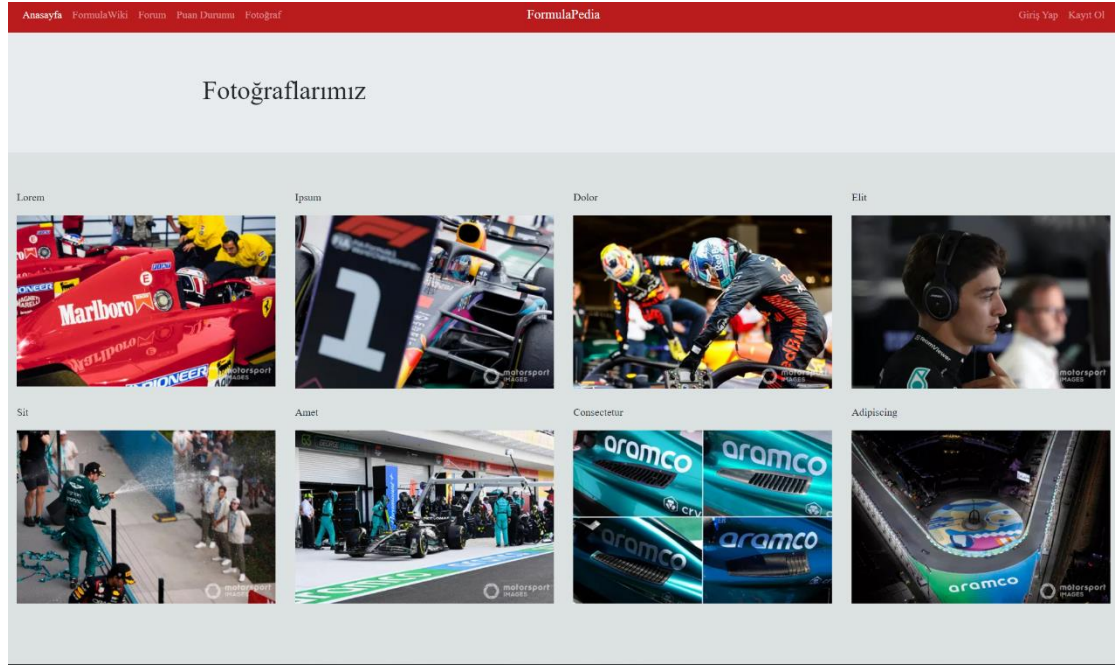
Anasayfa FormulaWiki Forum Puan Durumu Fotoğraf

FormulaPedia

Giriş Yap Kayıt Ol

Fotoğraflarımız

Lorem

Marlboro

PIONEER

motorsport IMAGES

Ipsum

1

motorsport IMAGES

Dolor

motorsport IMAGES

Elit

motorsport IMAGES

Sit

motorsport IMAGES

Amet

motorsport IMAGES

Consectetur

aramco

aramco

aramco

aramco

Adipiscing

aramco

motorsport IMAGES